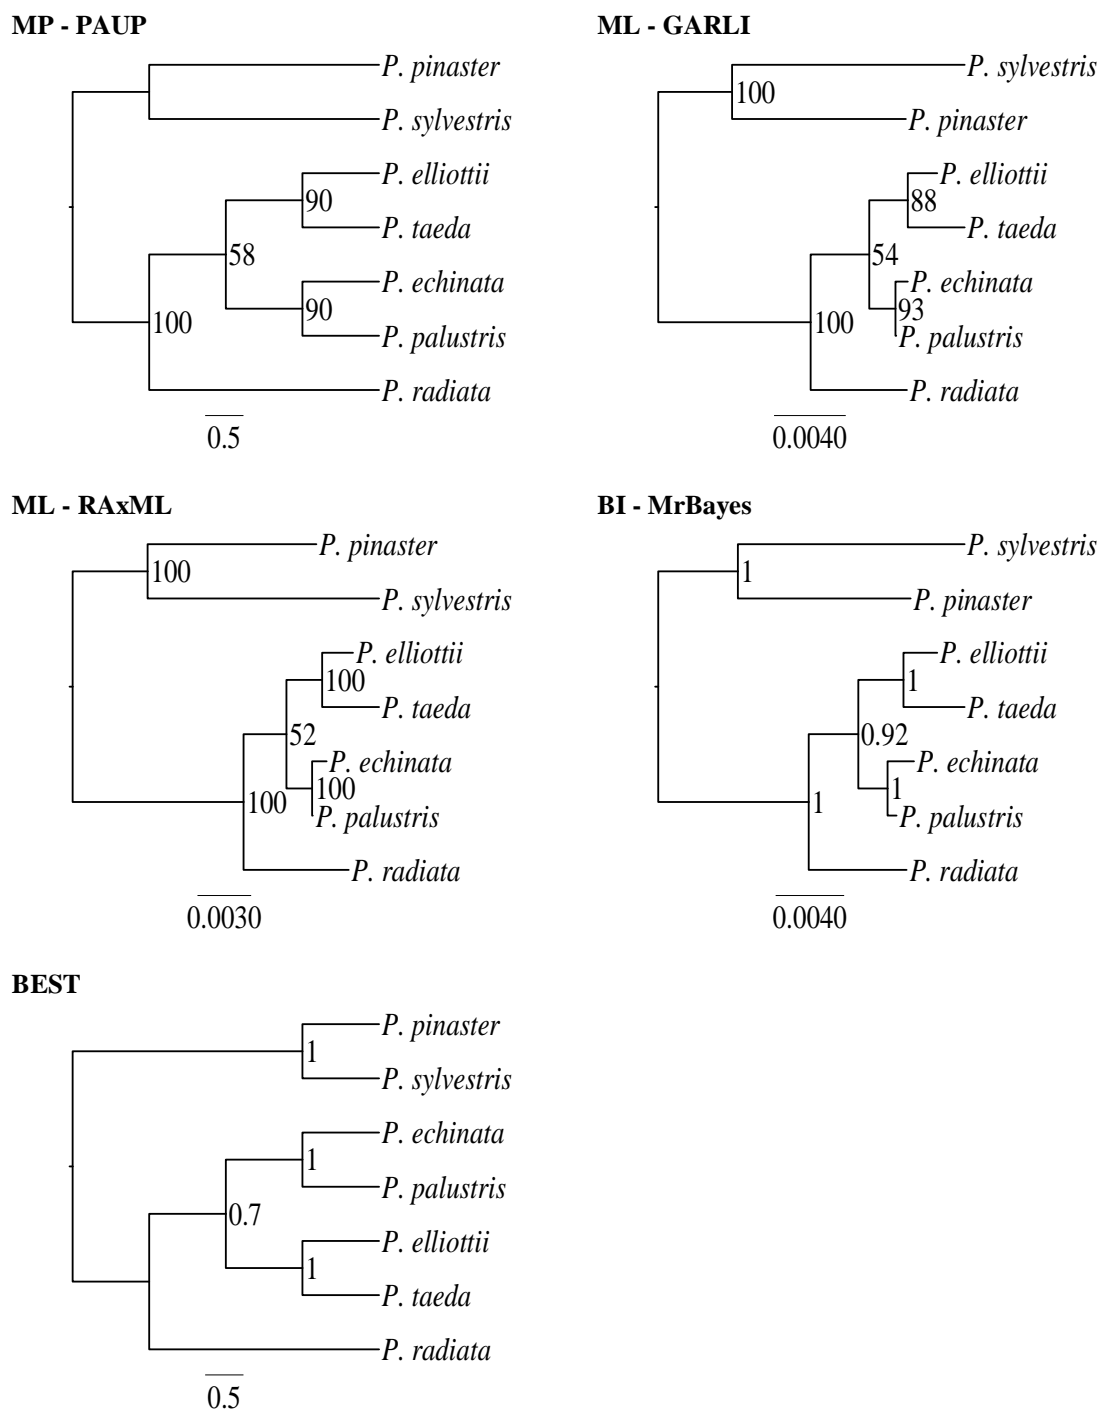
MP - PAUP

P. pinaster
P. sylvestris
90
P. elliottii
P. taeda
58
P. echinata
90
P. palustris
100
P. radiata
0.5

ML - GARLI

P. sylvestris
100
P. pinaster
P. elliottii
88
P. taeda
54
P. echinata
93
P. palustris
100
P. radiata
0.0040

ML - RAxML

P. pinaster
100
P. sylvestris
P. elliottii
100
P. taeda
52
P. echinata
100
P. palustris
100
P. radiata
0.0030

BI - MrBayes

P. sylvestris
1
P. pinaster
P. elliottii
1
P. taeda
0.92
P. echinata
1
P. palustris
1
P. radiata
0.0040

BEST

P. pinaster
1
P. sylvestris
P. echinata
1
P. palustris
0.7
P. elliottii
1
P. taeda
P. radiata
0.5